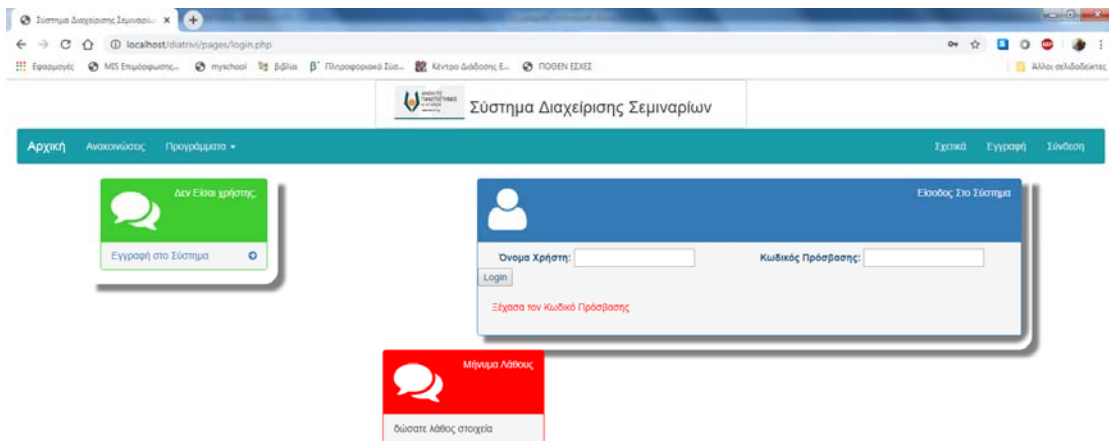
Σύστημα Διαχείρισης Σεμιναρί... ×

localhost/diatrivi/pages/login.php

Εφαρμογές MIS Επιμόρφωσης... myschool Βιβλία Πληροφορικά Σχο... Κέντρο Διάδοσης Ε... ΠΟΘΕΝ ΕΣΧΕΣ Άλλοι σελιδοδείκτες

Σύστημα Διαχείρισης Σεμιναρίων

Αρχική Ανακοινώσεις Προγράμματα Σχετικά Εγγραφή Σύνδεση

Δεν Είσαι χρήστης;

Εγγραφή στο Σύστημα

Είσοδος Στο Σύστημα

Όνομα Χρήστη: Κωδικός Πρόσβασης:

Login

Ξέχασα τον Κωδικό Πρόσβασης

Μήνυμα Λάθους

δώσατε λάθος στοιχεία